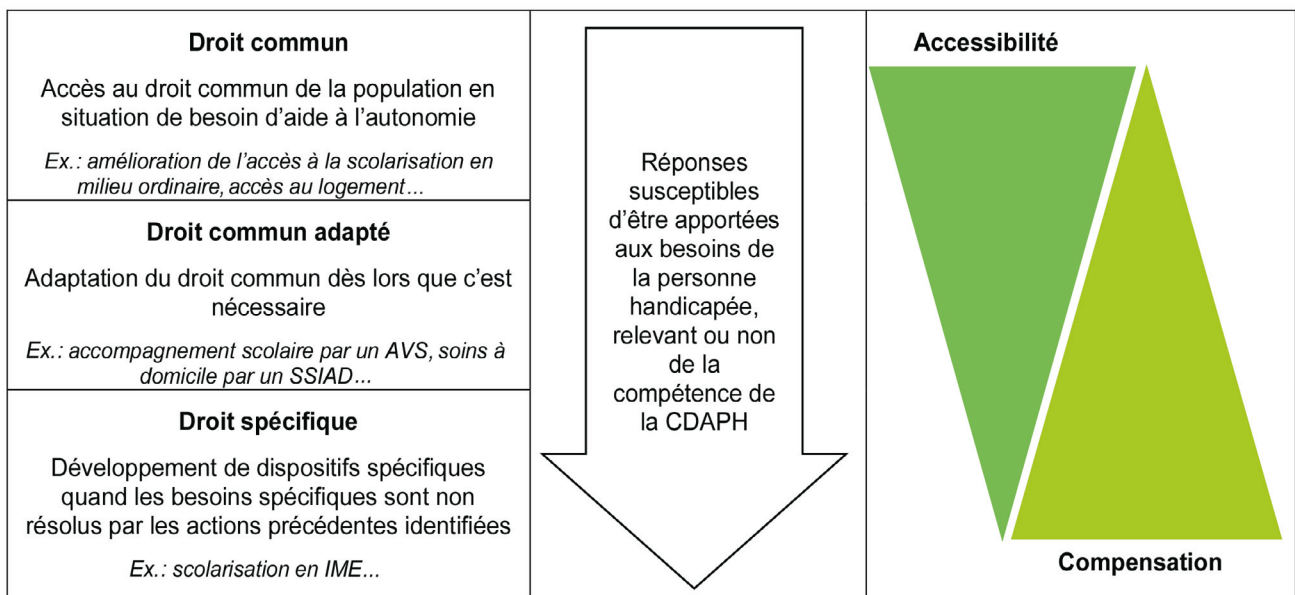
**Droit commun**

Accès au droit commun de la population en situation de besoin d'aide à l'autonomie

*Ex. : amélioration de l'accès à la scolarisation en milieu ordinaire, accès au logement…*

**Droit commun adapté**

Adaptation du droit commun dès lors que c'est nécessaire

*Ex. : accompagnement scolaire par un AVS, soins à domicile par un SSIAD…*

**Droit spécifique**

Développement de dispositifs spécifiques quand les besoins spécifiques sont non résolus par les actions précédentes identifiées

*Ex. : scolarisation en IME…*

Réponses susceptibles d'être apportées aux besoins de la personne handicapée, relevant ou non de la compétence de la CDAPH

**Accessibilité**

**Compensation**